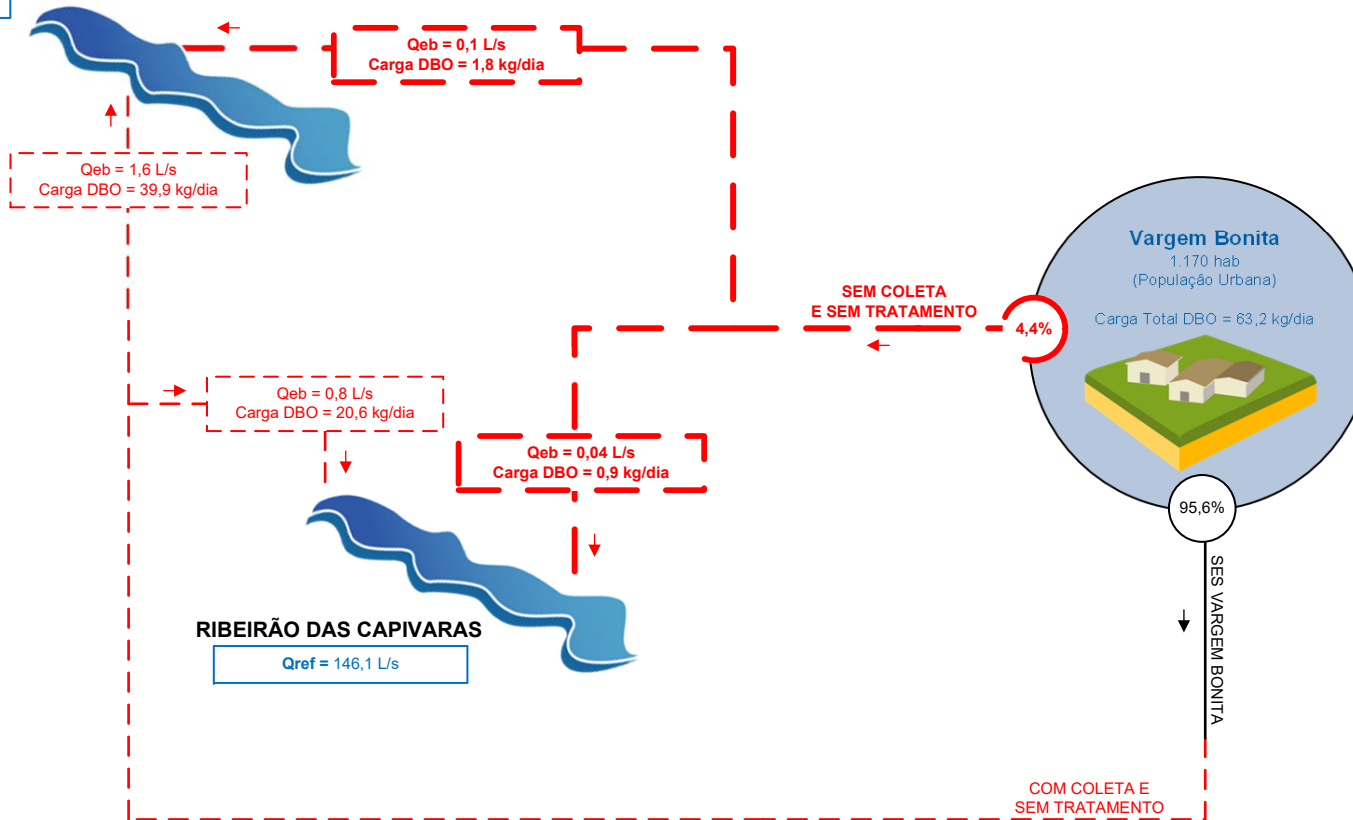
Qeb = 0,1 L/s
Carga DBO = 1,8 kg/dia

Qeb = 1,6 L/s
Carga DBO = 39,9 kg/dia

Vargem Bonita
1.170 hab
(População Urbana)

Carga Total DBO = 63,2 kg/dia

SEM COLETA
E SEM TRATAMENTO

4,4%

Qeb = 0,8 L/s
Carga DBO = 20,6 kg/dia

Qeb = 0,04 L/s
Carga DBO = 0,9 kg/dia

95,6%

SES VARGEM BONITA

RIBEIRÃO DAS CAPIVARAS

Qref = 146,1 L/s

COM COLETA E
SEM TRATAMENTO